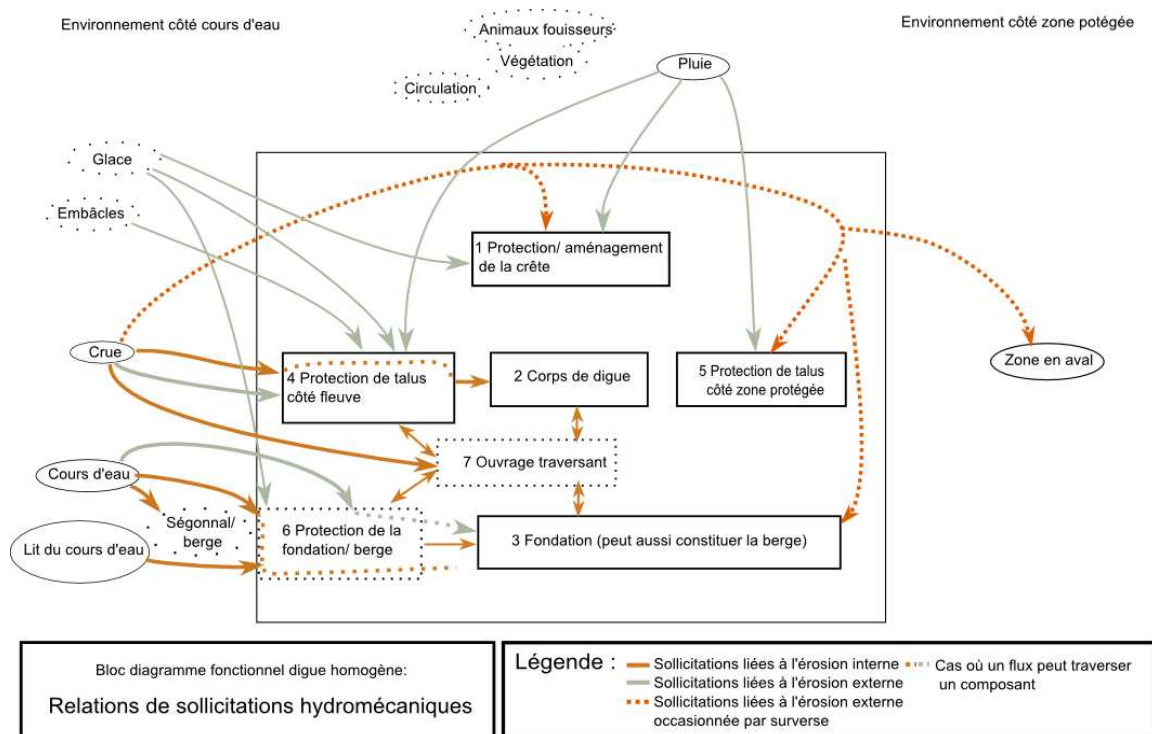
Environnement côté cours d'eau

Animaux fouisseurs
Végétation
Circulation

Pluie

Environnement côté zone potégée

Glace

Embâcles

1 Protection/ aménagement de la crête

Crue

4 Protection de talus côté fleuve

2 Corps de digue

5 Protection de talus côté zone protégée

Zone en aval

7 Ouvrage traversant

Cours d'eau

Ségonnal/ berge

6 Protection de la fondation/ berge

3 Fondation (peut aussi constituer la berge)

Lit du cours d'eau

Bloc diagramme fonctionnel digue homogène:

Relations de sollicitations hydromécaniques

Légende :
Sollicitations liées à l'érosion interne
Sollicitations liées à l'érosion externe
Sollicitations liées à l'érosion externe occasionnée par surverse
Cas où un flux peut traverser un composant